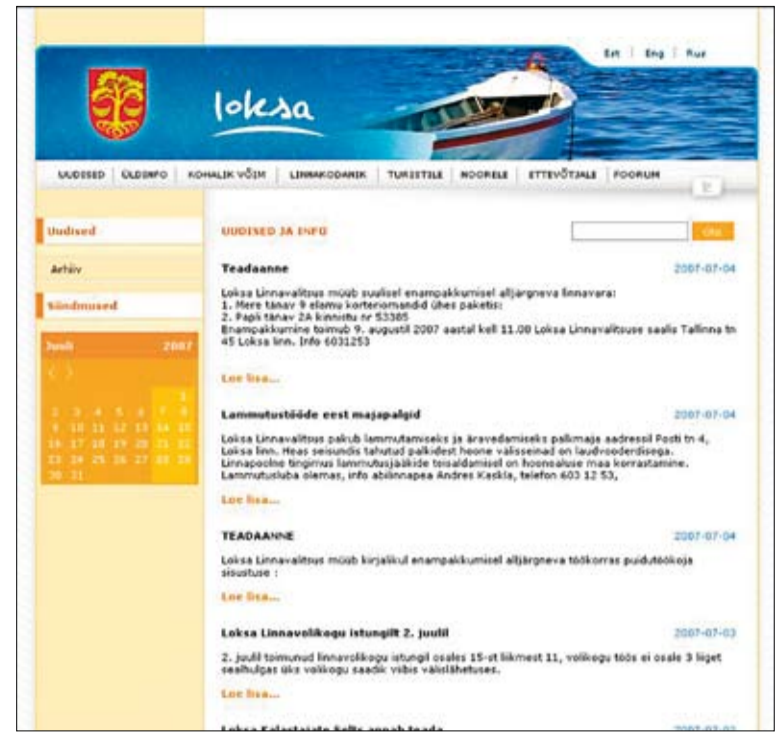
Est | Eng | Rus

loksa

UUDISED | ÜLDINFO | KOHALIK VÕIM | LINNAKODANIK | TURISTILE | NOORELE | ETTEVÕTJALE | FOORUM

Uudised

Arhiiv

Sündmused

Juuli 2007

< >

1
2 3 4 5 6 7 8
9 10 11 12 13 14 15
16 17 18 19 20 21 22
23 24 25 26 27 28 29
30 31

UUDISED JA INFO

Otsi

Teadaanne 2007-07-04

Loksa Linnavalitsus müüb suulisel enampakkumisel alljärgneva linnavara:
1. Mere tänav 9 elamu korteriomandid ühes paketis:
2. Papli tänav 2A kinnistu nr 53385
Enampakkumine toimub 9. augustil 2007 aastal kell 11.00 Loksa Linnavalitsuse saalis Tallinna tn 45 Loksa linn. Info 6031253

Loe lisa...

Lammutustööde eest majapalgid 2007-07-04

Loksa Linnavalitsus pakub lammutamiseks ja äravedamiseks palkmaja aadressil Posti tn 4, Loksa linn. Heas seisundis tahutud palkidest hoone välisseinad on laudvooderdisega. Linnapoolne tingimus lammutusjääkide teisaldamisel on hoonealuse maa korrastamine. Lammutusluba olemas, info abilinnapea Andres Kaskla, telefon 603 12 53,

Loe lisa...

TEADAANNE 2007-07-04

Loksa Linnavalitsus müüb kirjalikul enampakkumisel alljärgneva töökorras puidutöökoja sisustuse :

Loe lisa...

Loksa Linnavolikogu istungilt 2. juulil 2007-07-03

2. juulil toimunud linnavolikogu istungil osales 15-st liikmest 11, volikogu töös ei osale 3 liiget seaduses üks volikogu saadik viibis välislähetuses.

Loe lisa...

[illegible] 2007-07-03